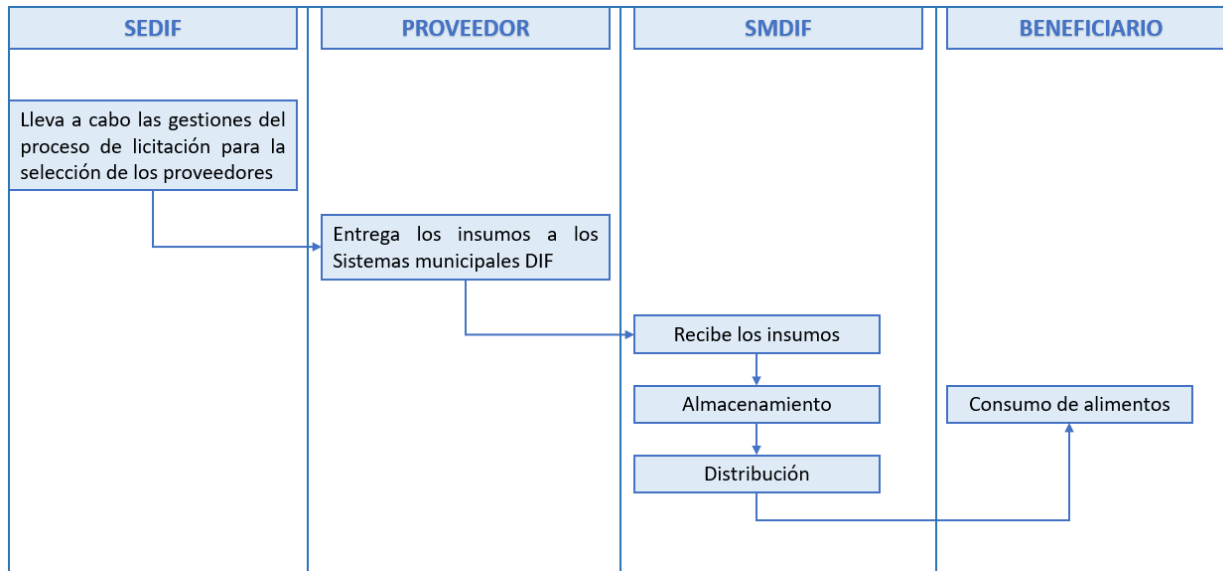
SEDIF

PROVEEDOR

SMDIF

BENEFICIARIO

Lleva a cabo las gestiones del proceso de licitación para la selección de los proveedores

Entrega los insumos a los Sistemas municipales DIF

Recibe los insumos

Almacenamiento

Distribución

Consumo de alimentos